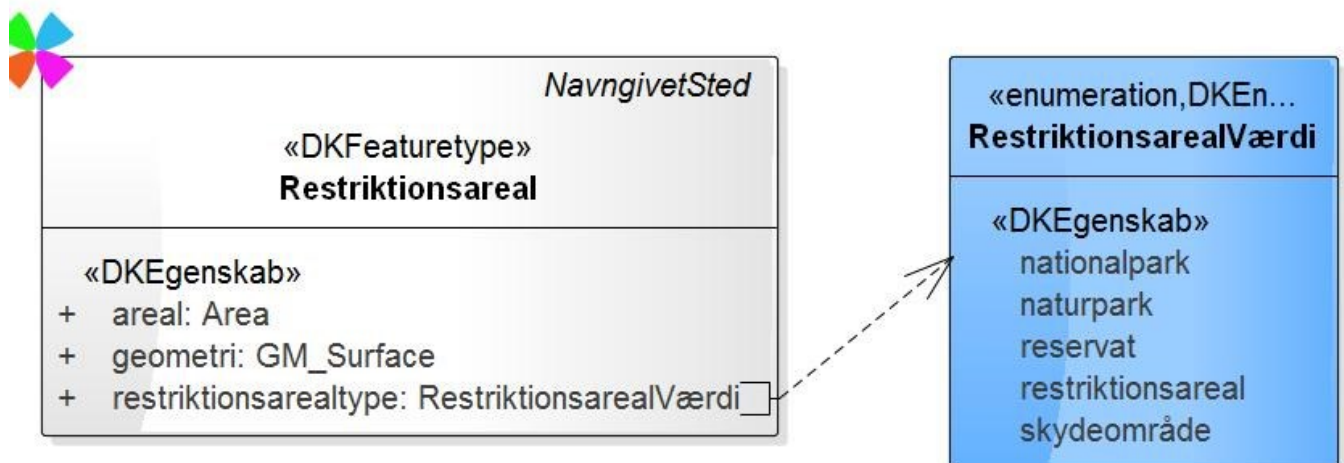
NavngivetSted

«DKFeaturetype»
**Restriktionsareal**

«DKEgenskab»
+ areal: Area
+ geometri: GM_Surface
+ restriktionsarealtype: RestriktionsarealVærdi

«enumeration,DKEn...
**RestriktionsarealVærdi**

«DKEgenskab»
nationalpark
naturpark
reservat
restriktionsareal
skydeområde